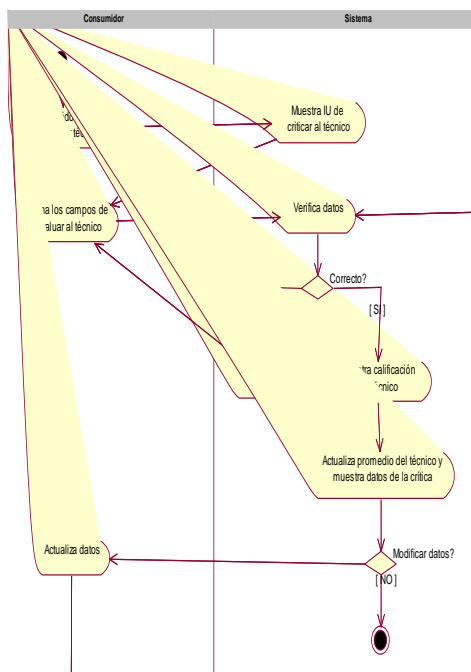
Consumidor

Sistema

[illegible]de
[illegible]téc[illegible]

Muestra IU de criticar al técnico

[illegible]na los campos de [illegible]aluar al técnico

Verifica datos

Correcto?

[ SI ]

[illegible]tra calificación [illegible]écnico

Actualiza promedio del técnico y muestra datos de la crítica

Actualiza datos

Modificar datos?

[ NO ]